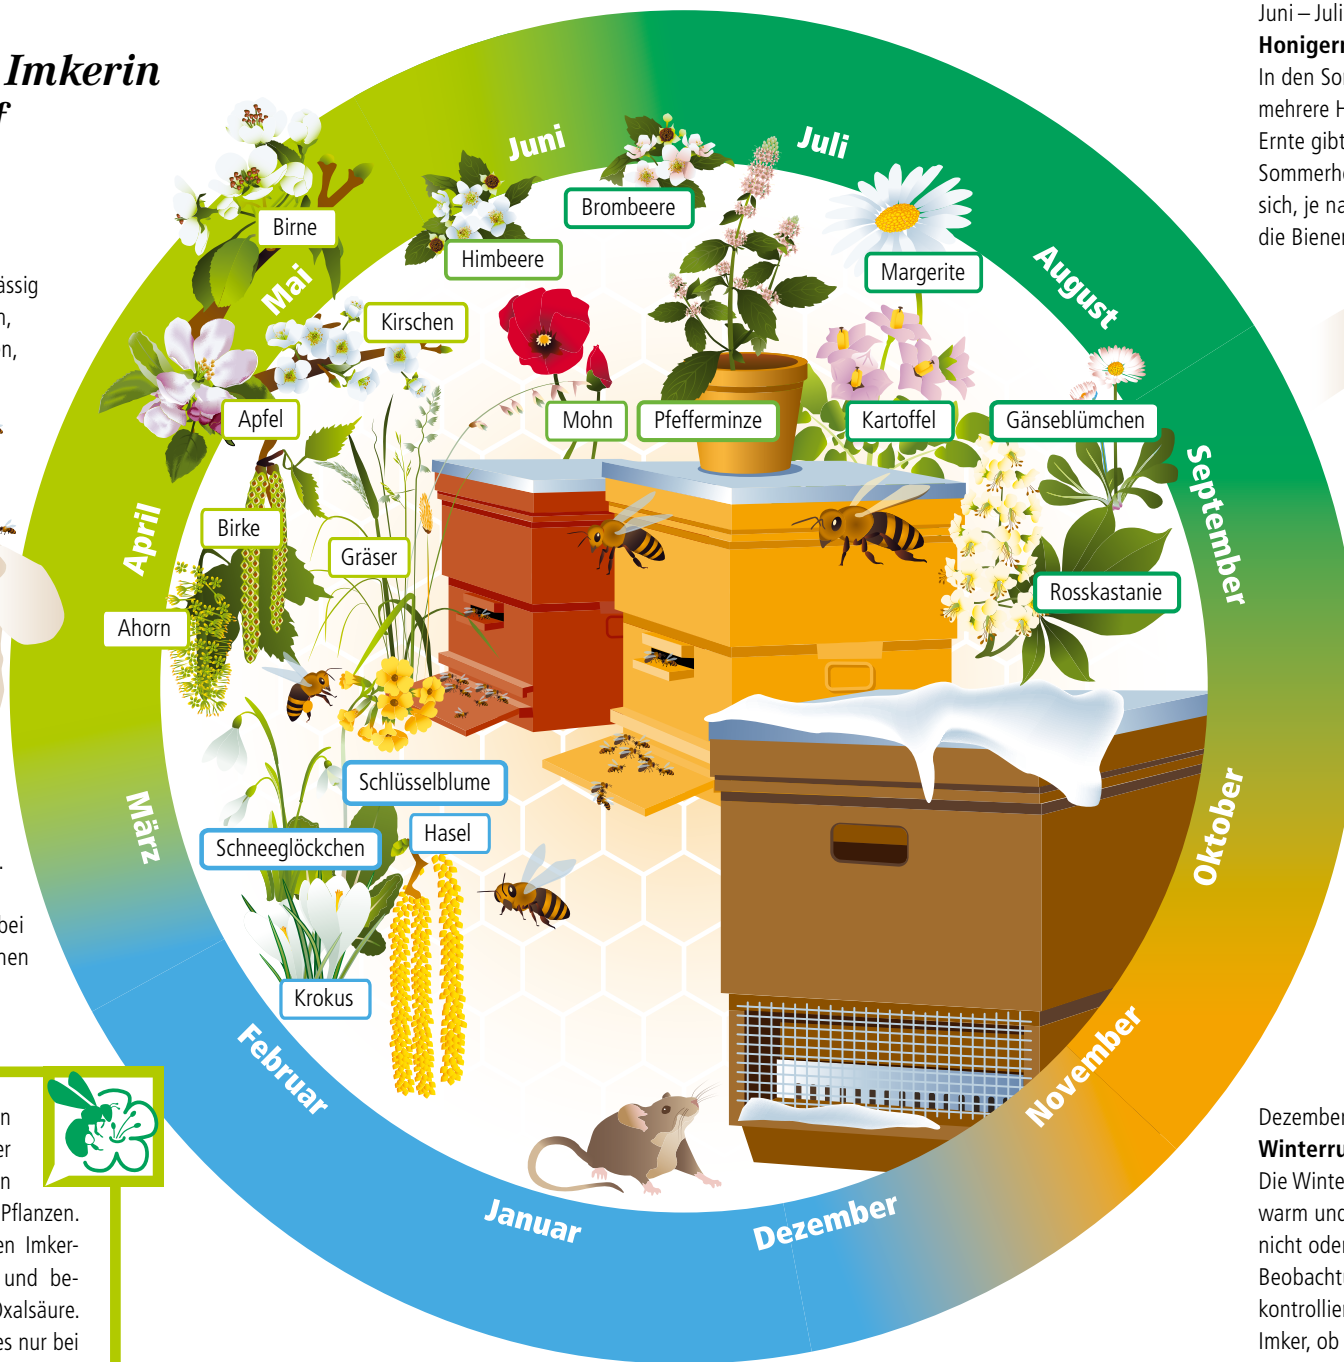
Imkerin
f

ässig
n,
n,

bei
nen

n
er
n
Pflanzen.
en Imker-
und be-
Oxalsäure.
es nur bei

Juni
Juli
August
September
Oktober
November
Dezember
Januar
Februar
März
April
Mai

Birne
Himbeere
Brombeere
Margerite
Kirschen
Apfel
Mohn
Pfefferminze
Kartoffel
Gänseblümchen
Birke
Gräser
Ahorn
Rosskastanie
Schlüsselblume
Schneeglöckchen
Hasel
Krokus

Juni – Juli
Honigern
In den So
mehrere H
Ernte gibt
Sommerh
sich, je na
die Biene

Dezembe
Winterru
Die Winte
warm und
nicht ode
Beobacht
kontrollie
Imker, ob